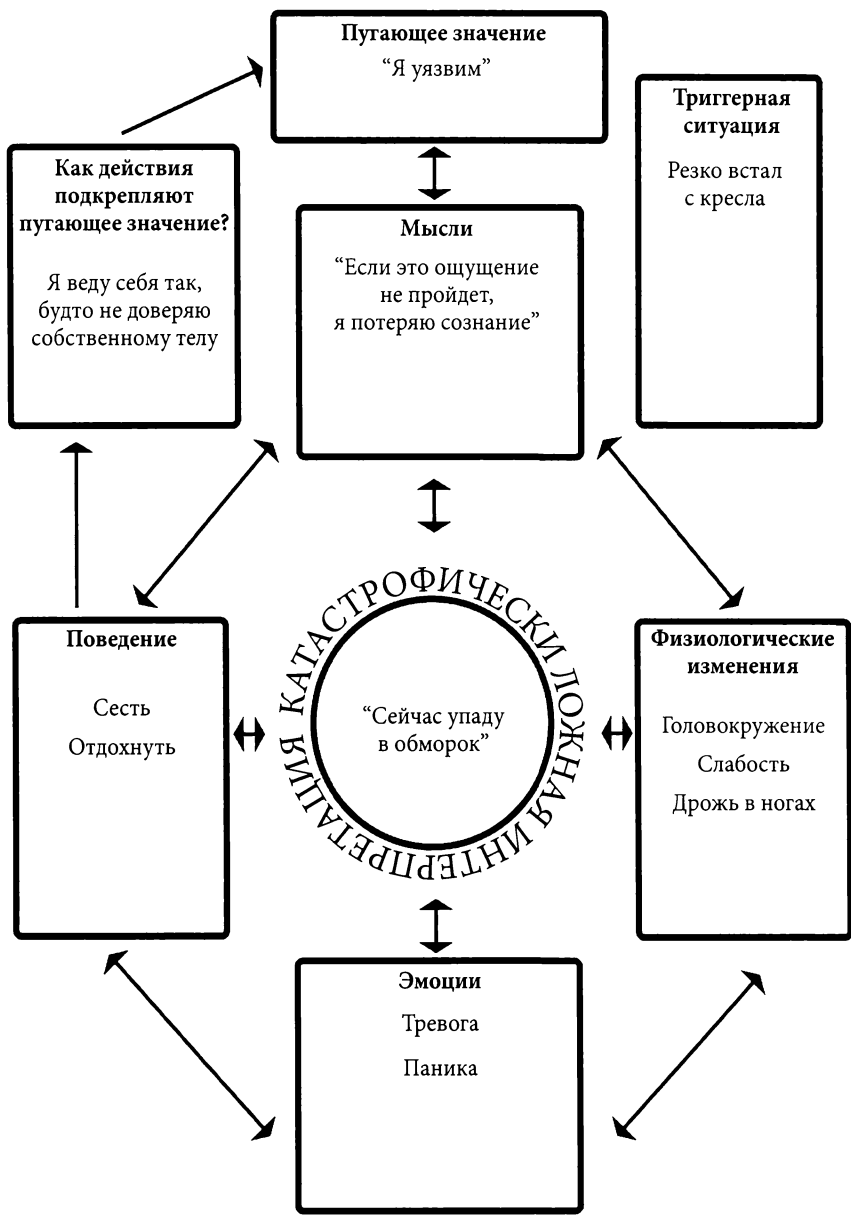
Пугающее значение
“Я уязвим”

Триггерная ситуация

Резко встал с кресла

Как действия подкрепляют пугающее значение?

Я веду себя так, будто не доверяю собственному телу

Мысли
“Если это ощущение не пройдет, я потеряю сознание”

КАТАСТРОФИЧЕСКИ ЛОЖНАЯ ИНТЕРПРЕТАЦИЯ

“Сейчас упаду в обморок”

Поведение

Сесть
Отдохнуть

Физиологические изменения

Головокружение
Слабость
Дрожь в ногах

Эмоции
Тревога
Паника